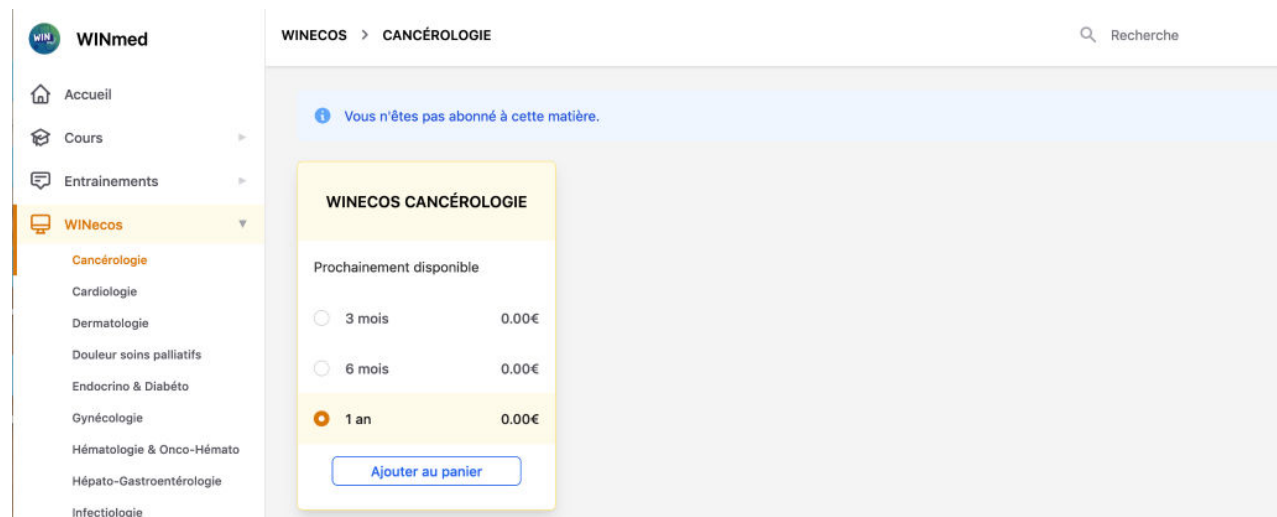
WIN

WINmed

Accueil

Cours

Entrainements

WINecos

Cancérologie

Cardiologie

Dermatologie

Douleur soins palliatifs

Endocrino & Diabéto

Gynécologie

Hématologie & Onco-Hémato

Hépato-Gastroentérologie

Infectiologie

WINECOS > CANCÉROLOGIE

Recherche

Vous n'êtes pas abonné à cette matière.

WINECOS CANCÉROLOGIE

Prochainement disponible

3 mois 0.00€

6 mois 0.00€

1 an 0.00€

Ajouter au panier